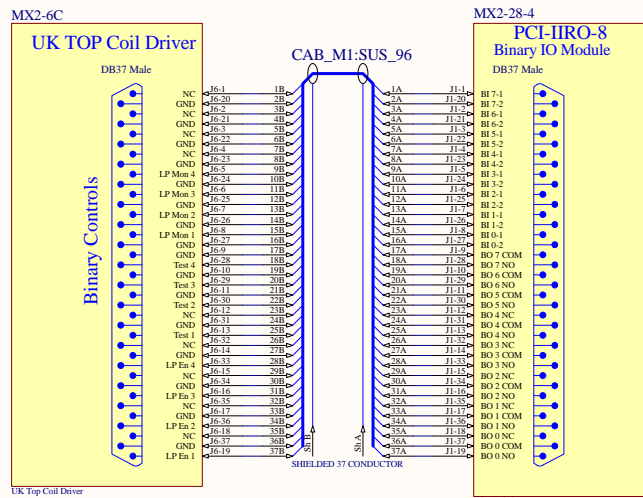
MX2-6C

UK TOP Coil Driver

DB37 Male

Binary Controls

NC
GND
NC
GND
NC
GND
NC
GND
LP Mon 4
GND
LP Mon 3
GND
LP Mon 2
GND
LP Mon 1
GND
GND
Test 4
GND
Test 3
GND
Test 2
GND
NC
Test 1
NC
GND
LP En 4
NC
GND
LP En 3
NC
GND
LP En 2
NC
GND
LP En 1

J6-1
J6-20
J6-2
J6-21
J6-3
J6-22
J6-4
J6-23
J6-5
J6-24
J6-6
J6-25
J6-7
J6-26
J6-8
J6-27
J6-9
J6-28
J6-10
J6-29
J6-11
J6-30
J6-12
J6-31
J6-13
J6-32
J6-14
J6-33
J6-15
J6-34
J6-16
J6-35
J6-17
J6-36
J6-18
J6-37
J6-19

CAB_M1:SUS_96

1B
2B
3B
4B
5B
6B
7B
8B
9B
10B
11B
12B
13B
14B
15B
16B
17B
18B
19B
20B
21B
22B
23B
24B
25B
26B
27B
28B
29B
30B
31B
32B
33B
34B
35B
36B
37B

Sh B
Sh A

SHIELDED 37 CONDUCTOR

1A
2A
3A
4A
5A
6A
7A
8A
9A
10A
11A
12A
13A
14A
15A
16A
17A
18A
19A
20A
21A
22A
23A
24A
25A
26A
27A
28A
29A
30A
31A
32A
33A
34A
35A
36A
37A

J1-1
J1-20
J1-2
J1-21
J1-3
J1-22
J1-4
J1-23
J1-5
J1-24
J1-6
J1-25
J1-7
J1-26
J1-8
J1-27
J1-9
J1-28
J1-10
J1-29
J1-11
J1-30
J1-12
J1-31
J1-13
J1-32
J1-14
J1-33
J1-15
J1-34
J1-16
J1-35
J1-17
J1-36
J1-18
J1-37
J1-19

MX2-28-4

PCI-IIRO-8
Binary IO Module

DB37 Male

BI 7-1
BI 7-2
BI 6-1
BI 6-2
BI 5-1
BI 5-2
BI 4-1
BI 4-2
BI 3-1
BI 3-2
BI 2-1
BI 2-2
BI 1-1
BI 1-2
BI 0-1
BI 0-2
BO 7 COM
BO 7 NO
BO 6 COM
BO 6 NO
BO 5 COM
BO 5 NO
BO 4 NC
BO 4 COM
BO 4 NO
BO 3 NC
BO 3 COM
BO 3 NO
BO 2 NC
BO 2 COM
BO 2 NO
BO 1 NC
BO 1 COM
BO 1 NO
BO 0 NC
BO 0 COM
BO 0 NO

UK Top Coil Driver